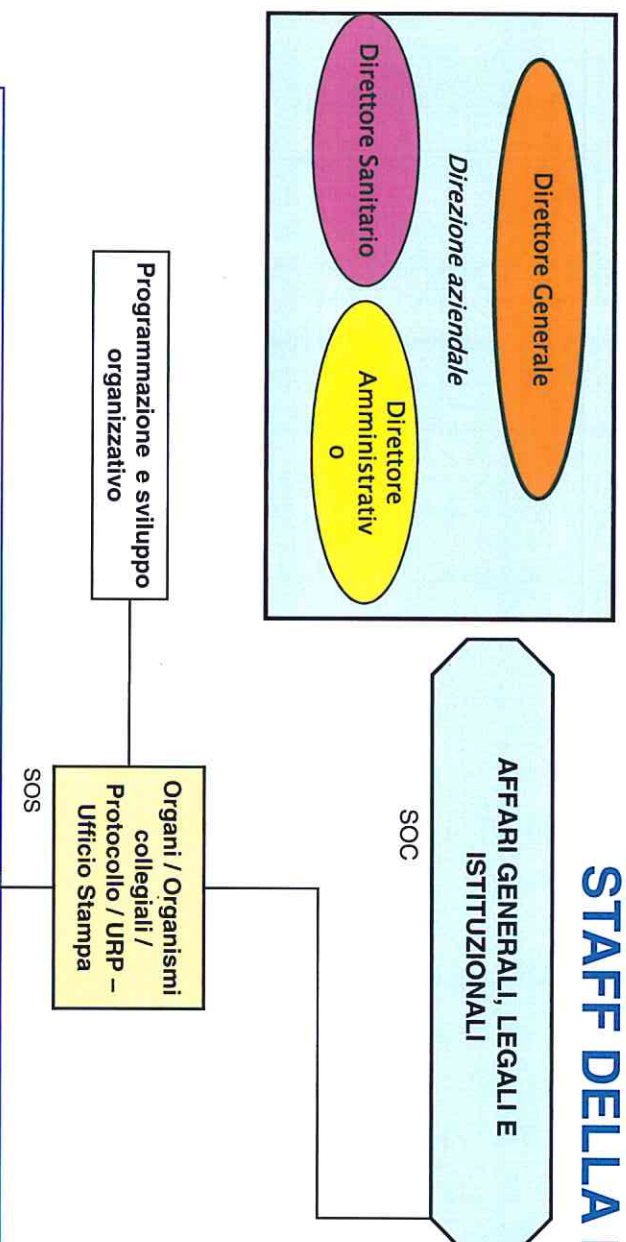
STAFF DELLA

Direttore Generale

Direzione aziendale

Direttore Sanitario

Direttore Amministrativ o

AFFARI GENERALI, LEGALI E ISTITUZIONALI

SOC

Programmazione e sviluppo organizzativo

Organi / Organismi collegiali / Protocollo / URP – Ufficio Stampa

SOS